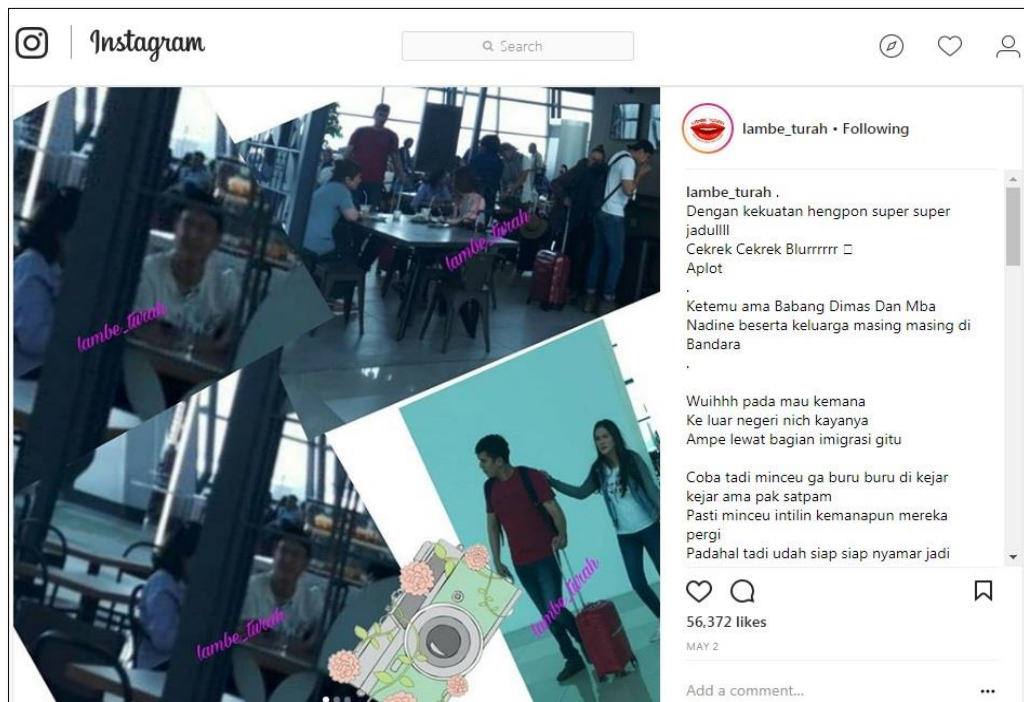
Instagram

Search

lambe_turah • Following

lambe_turah .
Dengan kekuatan hengpon super super jadullll
Cekrek Cekrek Blurrrrrr
Aplot
.
Ketemu ama Babang Dimas Dan Mba Nadine beserta keluarga masing masing di Bandara
.

Wuihhh pada mau kemana
Ke luar negeri nich kayanya
Ampe lewat bagian imigrasi gitu

Coba tadi minceu ga buru buru di kejar kejar ama pak satpam
Pasti minceu intilin kemanapun mereka pergi
Padahal tadi udah siap siap nyamar jadi

lambe_turah
lambe_turah
lambe_turah
lambe_turah

56,372 likes
MAY 2

Add a comment...